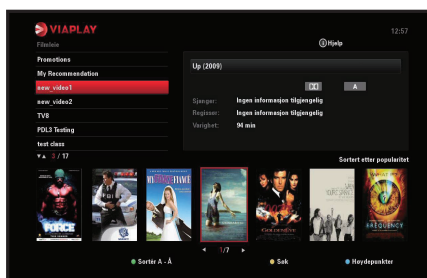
VIAPLAY
12:57
Filmleie
Hjelp
Promotions
My Recommendation
new_video1
new_video2
TV8
PDL3 Testing
test class
3 / 17
Up (2009)
A
Sjangre: Ingen informasjon tilgjengelig
Regissør: Ingen informasjon tilgjengelig
Varighet: 94 min
Sortert etter popularitet
FORCE
GOLDENEYE
FREQUENCY
1/7
Sortér A - Å
Søk
Høydepunkter